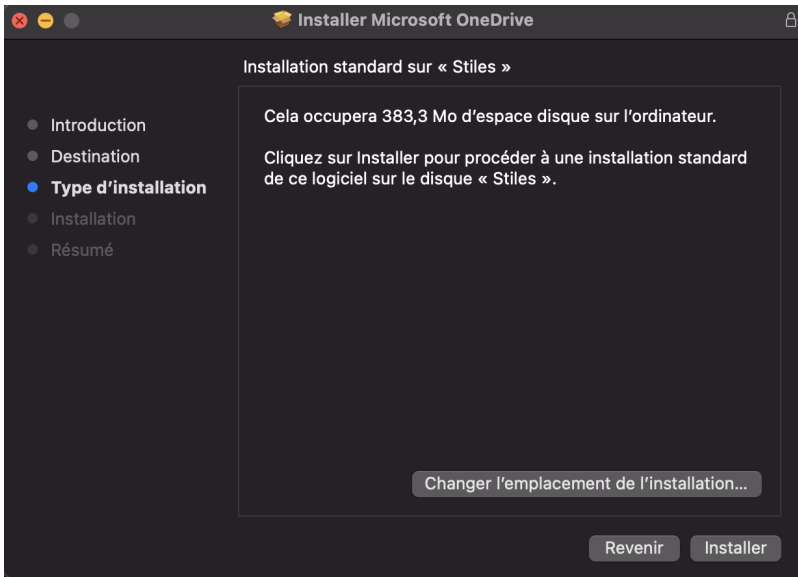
Installer Microsoft OneDrive

Installation standard sur « Stiles »

Introduction
Destination
Type d’installation
Installation
Résumé

Cela occupera 383,3 Mo d’espace disque sur l’ordinateur.

Cliquez sur Installer pour procéder à une installation standard de ce logiciel sur le disque « Stiles ».

Changer l’emplacement de l’installation…

Revenir
Installer